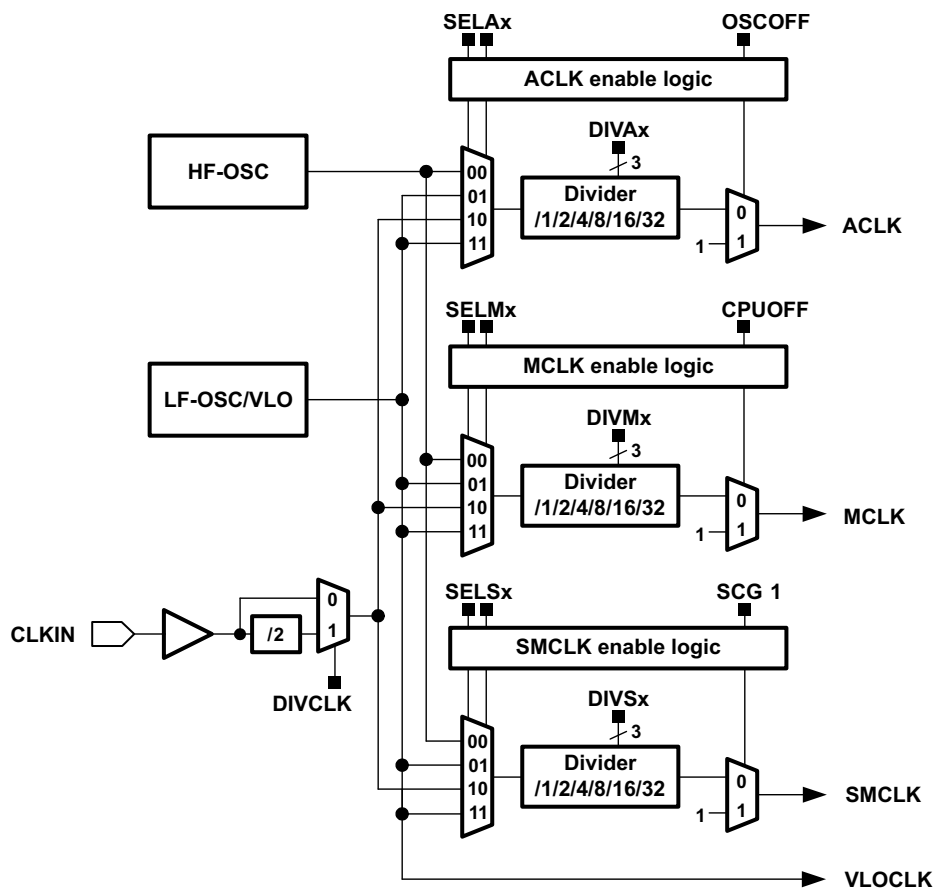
SELAx
OSCOFF
ACLK enable logic
DIVAx
3
HF-OSC
00
01
10
11
Divider
/1/2/4/8/16/32
0
1
1
ACLK

SELMx
CPUOFF
MCLK enable logic
DIVMx
3
LF-OSC/VLO
00
01
10
11
Divider
/1/2/4/8/16/32
0
1
1
MCLK

SELSx
SCG 1
CLKIN
/2
0
1
DIVCLK
SMCLK enable logic
DIVSx
3
00
01
10
11
Divider
/1/2/4/8/16/32
0
1
1
SMCLK
VLOCLK